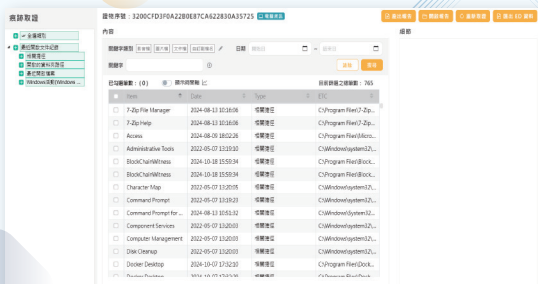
痕跡取證

全選標記

最近開啟文件紀錄

桌面捷徑

開啟的資料夾捷徑

最近開啟檔案

Windows清單(Windows ...

證物序號：3200CFD3F0A22B0E87CA622830A35725 複製序號

匯出檔案 開啟檔案 清除檔案 匯出 E01 檔案

內容

描述

關鍵字類別 表單紙 文字檔 自訂關鍵字

日期 開始日 ~ 最後日

關鍵字

篩選 重設

已勾選數量：(0) 顯示時間軸

目前篩選之總數量：765

| | Name | Date | Type | Path |
|---|---|---|---|---|
| | 7-Zip File Manager | 2024-08-13 10:16:06 | 桌面捷徑 | C:\Program Files\7-Zip... |
| | 7-Zip Help | 2024-08-13 10:16:06 | 桌面捷徑 | C:\Program Files\7-Zip... |
| | Access | 2024-08-09 18:02:26 | 桌面捷徑 | C:\Program Files\Micro... |
| | Administrative Tools | 2022-05-07 13:19:10 | 桌面捷徑 | C:\Windows\system32\... |
| | BlockChainWitness | 2024-10-18 15:59:34 | 桌面捷徑 | C:\Program Files\Block... |
| | BlockChainWitness | 2024-10-18 15:59:34 | 桌面捷徑 | C:\Program Files\Block... |
| | Character Map | 2022-05-07 13:20:05 | 桌面捷徑 | C:\Windows\system32\... |
| | Command Prompt | 2022-05-07 13:19:23 | 桌面捷徑 | C:\Windows\system32\... |
| | Command Prompt for ... | 2024-08-13 10:51:32 | 桌面捷徑 | C:\Program Files\Micro... |
| | Component Services | 2022-05-07 13:20:03 | 桌面捷徑 | C:\Windows\system32\... |
| | Computer Management | 2022-05-07 13:20:03 | 桌面捷徑 | C:\Windows\system32\... |
| | Disk Cleanup | 2022-05-07 13:20:03 | 桌面捷徑 | C:\Windows\system32\... |
| | Docker Desktop | 2024-10-07 17:52:10 | 桌面捷徑 | C:\Program Files\Dock... |
| | Docker Desktop | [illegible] | 桌面捷徑 | C:\Program Files\Dock... |